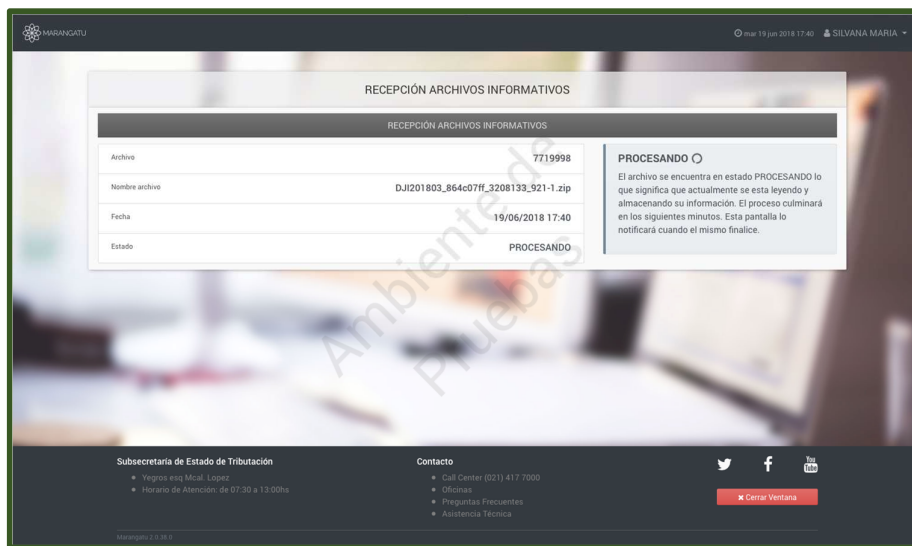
MARANGATU

mar 19 jun 2018 17:40 SILVANA MARIA

RECEPCIÓN ARCHIVOS INFORMATIVOS

RECEPCIÓN ARCHIVOS INFORMATIVOS

| Archivo | 7719998 |
|---|---|
| Nombre archivo | DJI201803_864c07ff_3208133_921-1.zip |
| Fecha | 19/06/2018 17:40 |
| Estado | PROCESANDO |

PROCESANDO

El archivo se encuentra en estado PROCESANDO lo que significa que actualmente se esta leyendo y almacenando su información. El proceso culminará en los siguientes minutos. Esta pantalla lo notificará cuando el mismo finalice.

Ambiente de Pruebas

Subsecretaría de Estado de Tributación
• Yegros esq Mcal. Lopez
• Horario de Atención: de 07:30 a 13:00hs

Contacto
• Call Center (021) 417 7000
• Oficinas
• Preguntas Frecuentes
• Asistencia Técnica

You Tube

✖ Cerrar Ventana

Marangatu 2.0.38.0